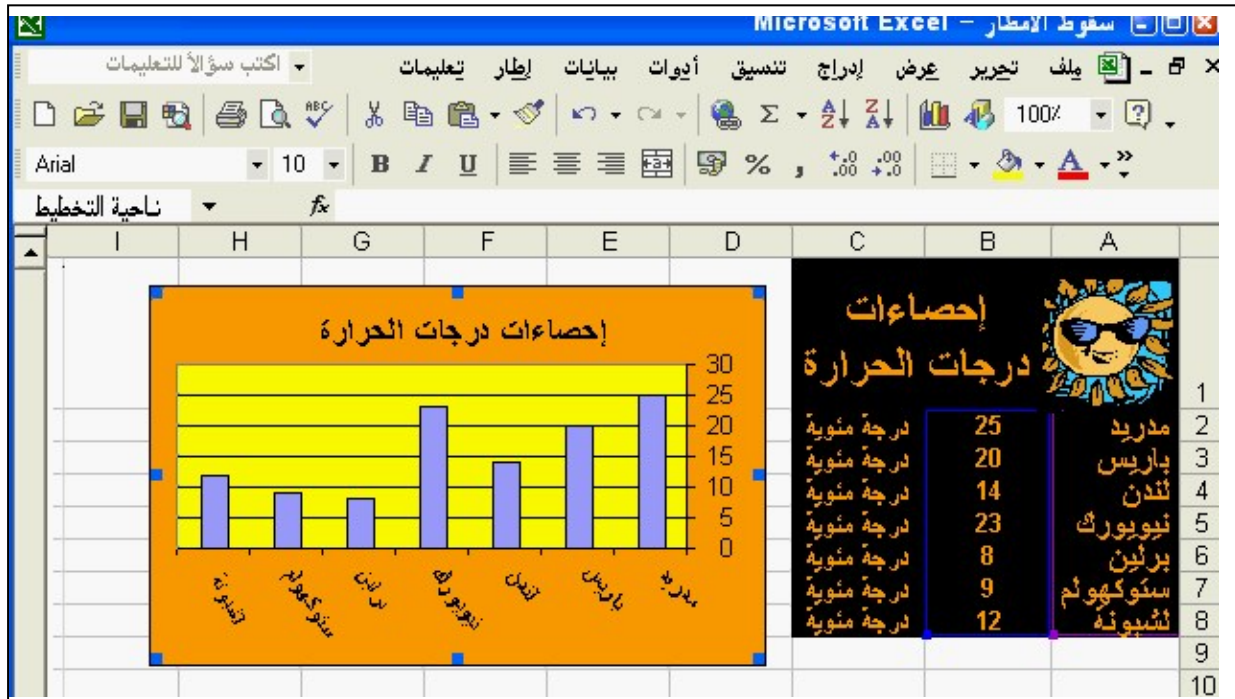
Microsoft Excel - سقوط الأمطار

ملف تحرير عرض إدراج تنسيق أدوات بيانات إطار تعليمات
اكتب سؤالاً للتعليمات

100%

Arial 10 B I U % ,

ناحية التخطيط
$f_x$

| | A | B | C | D | E | F | G | H | I |
|---|---|---|---|---|---|---|---|---|---|
| 1 | | إحصاءات درجات الحرارة | | | | | | | |
| 2 | مدريد | 25 | درجة مئوية | | | | | | |
| 3 | باريس | 20 | درجة مئوية | | | | | | |
| 4 | لندن | 14 | درجة مئوية | | | | | | |
| 5 | نيويورك | 23 | درجة مئوية | | | | | | |
| 6 | برلين | 8 | درجة مئوية | | | | | | |
| 7 | ستوكهولم | 9 | درجة مئوية | | | | | | |
| 8 | لشبونة | 12 | درجة مئوية | | | | | | |
| 9 | | | | | | | | | |
| 10 | | | | | | | | | |

إحصاءات درجات الحرارة
30
25
20
15
10
5
0
مدريد
باريس
لندن
نيويورك
برلين
ستوكهولم
لشبونة